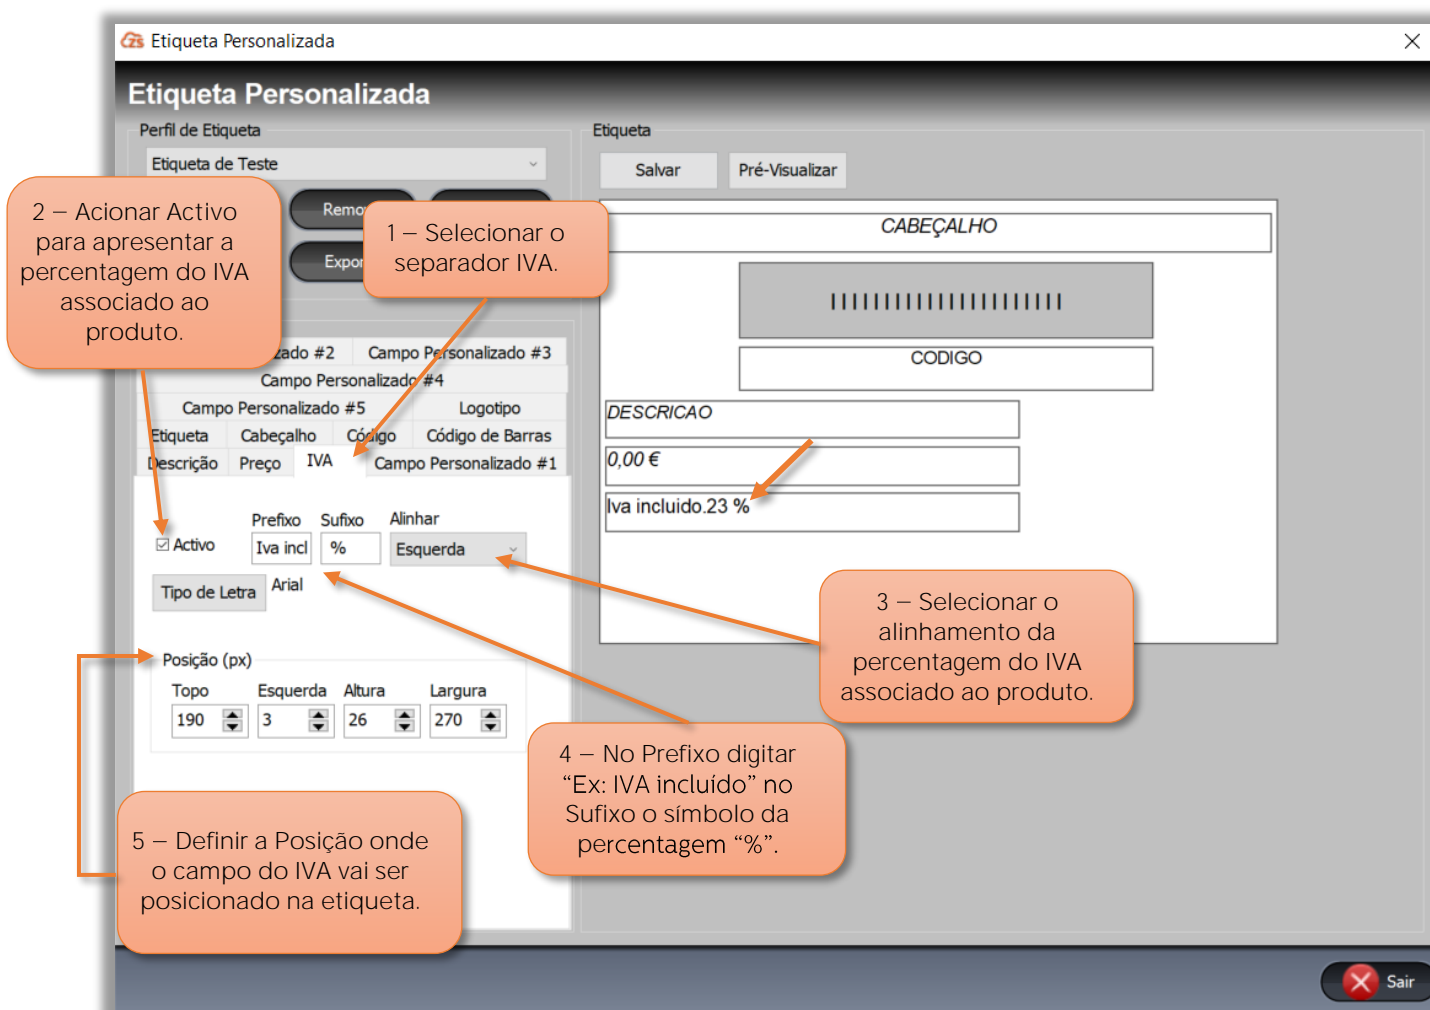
Etiqueta Personalizada

Etiqueta Personalizada

Perfil de Etiqueta

Etiqueta de Teste

Remo

Expor

2 – Acionar Activo para apresentar a percentagem do IVA associado ao produto.

1 – Selecionar o separador IVA.

Etiqueta

Salvar

Pré-Visualizar

CABEÇALHO

CODIGO

DESCRICAO

0,00 €

Iva incluido.23 %

zado #2

Campo Personalizado #3

Campo Personalizado #4

Campo Personalizado #5

Logotipo

Etiqueta

Cabeçalho

Código

Código de Barras

Descrição

Preço

IVA

Campo Personalizado #1

Activo

Prefixo

Sufixo

Alinhar

Iva incl

%

Esquerda

Tipo de Letra

Arial

3 – Selecionar o alinhamento da percentagem do IVA associado ao produto.

Posição (px)

Topo

Esquerda

Altura

Largura

190

3

26

270

4 – No Prefixo digitar “Ex: IVA incluido” no Sufixo o símbolo da percentagem “%”.

5 – Definir a Posição onde o campo do IVA vai ser posicionado na etiqueta.

Sair